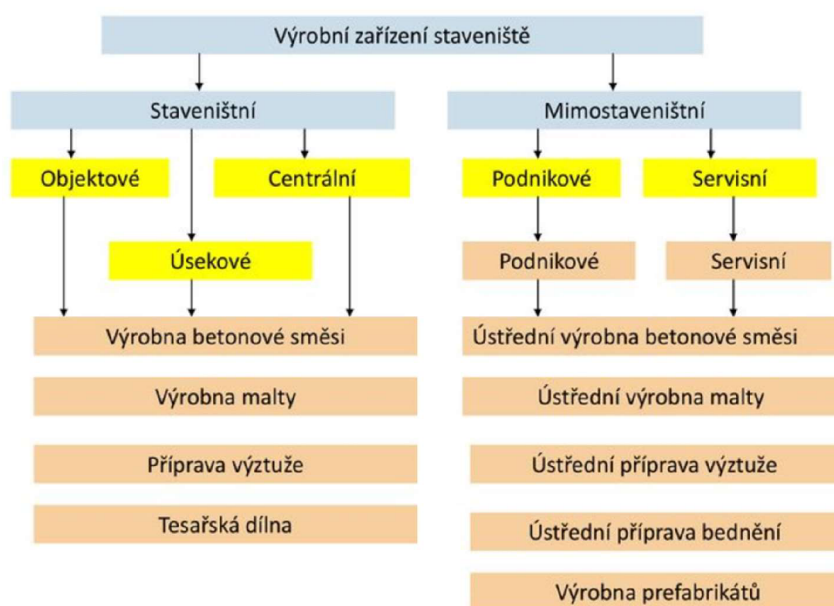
Výrobní zařízení staveniště

Staveništní

Mimostaveništní

Objektové

Centrální

Úsekové

Podnikové

Servisní

Podnikové

Servisní

Výrobna betonové směsi

Výrobna malty

Příprava výztuže

Tesařská dílna

Ústřední výrobna betonové směsi

Ústřední výrobna malty

Ústřední příprava výztuže

Ústřední příprava bednění

Výrobna prefabrikátů